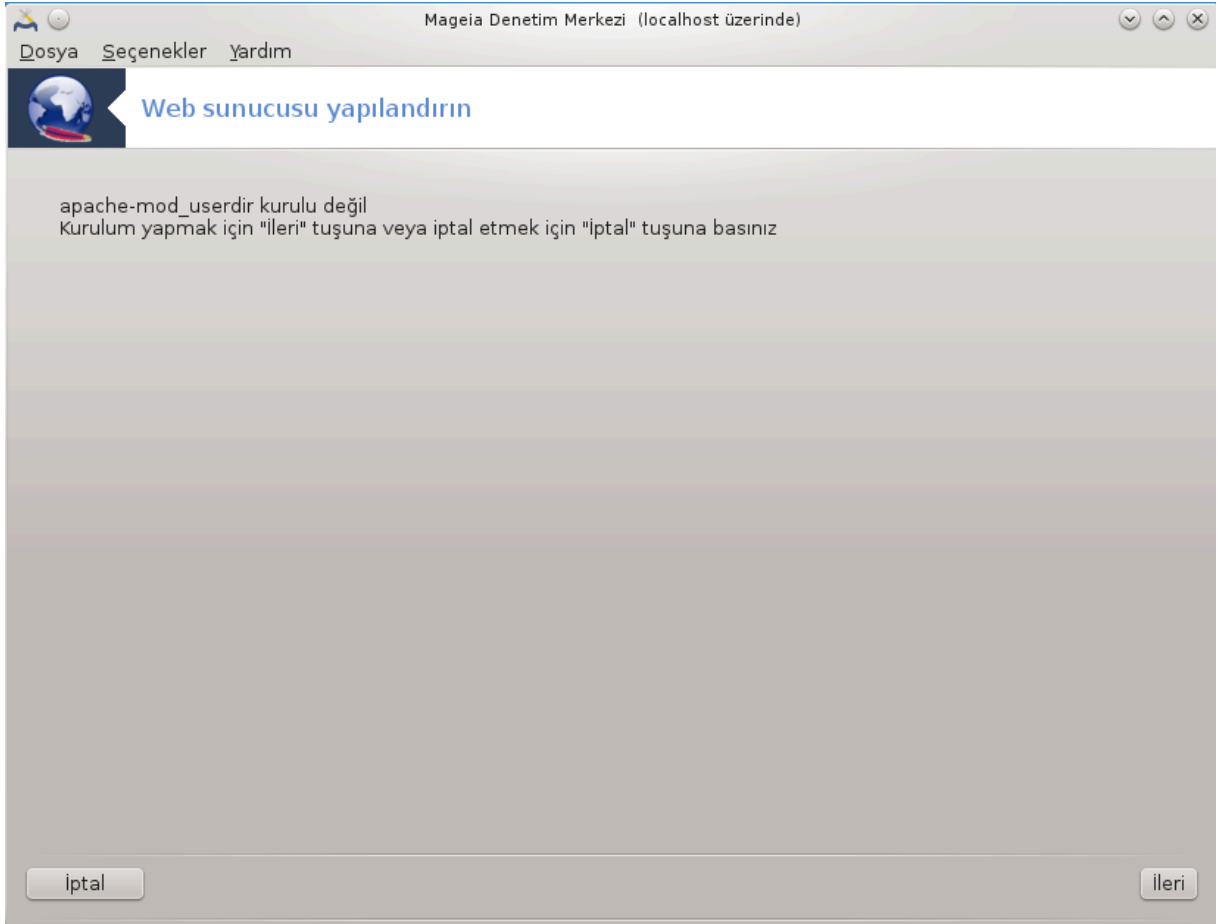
Mageia Denetim Merkezi (localhost üzerinde)

Dosya Seçenekler Yardım

Web sunucusu yapılandırın

apache-mod_userdir kurulu değil
Kurulum yapmak için "İleri" tuşuna veya iptal etmek için "İptal" tuşuna basınız

İptal

İleri